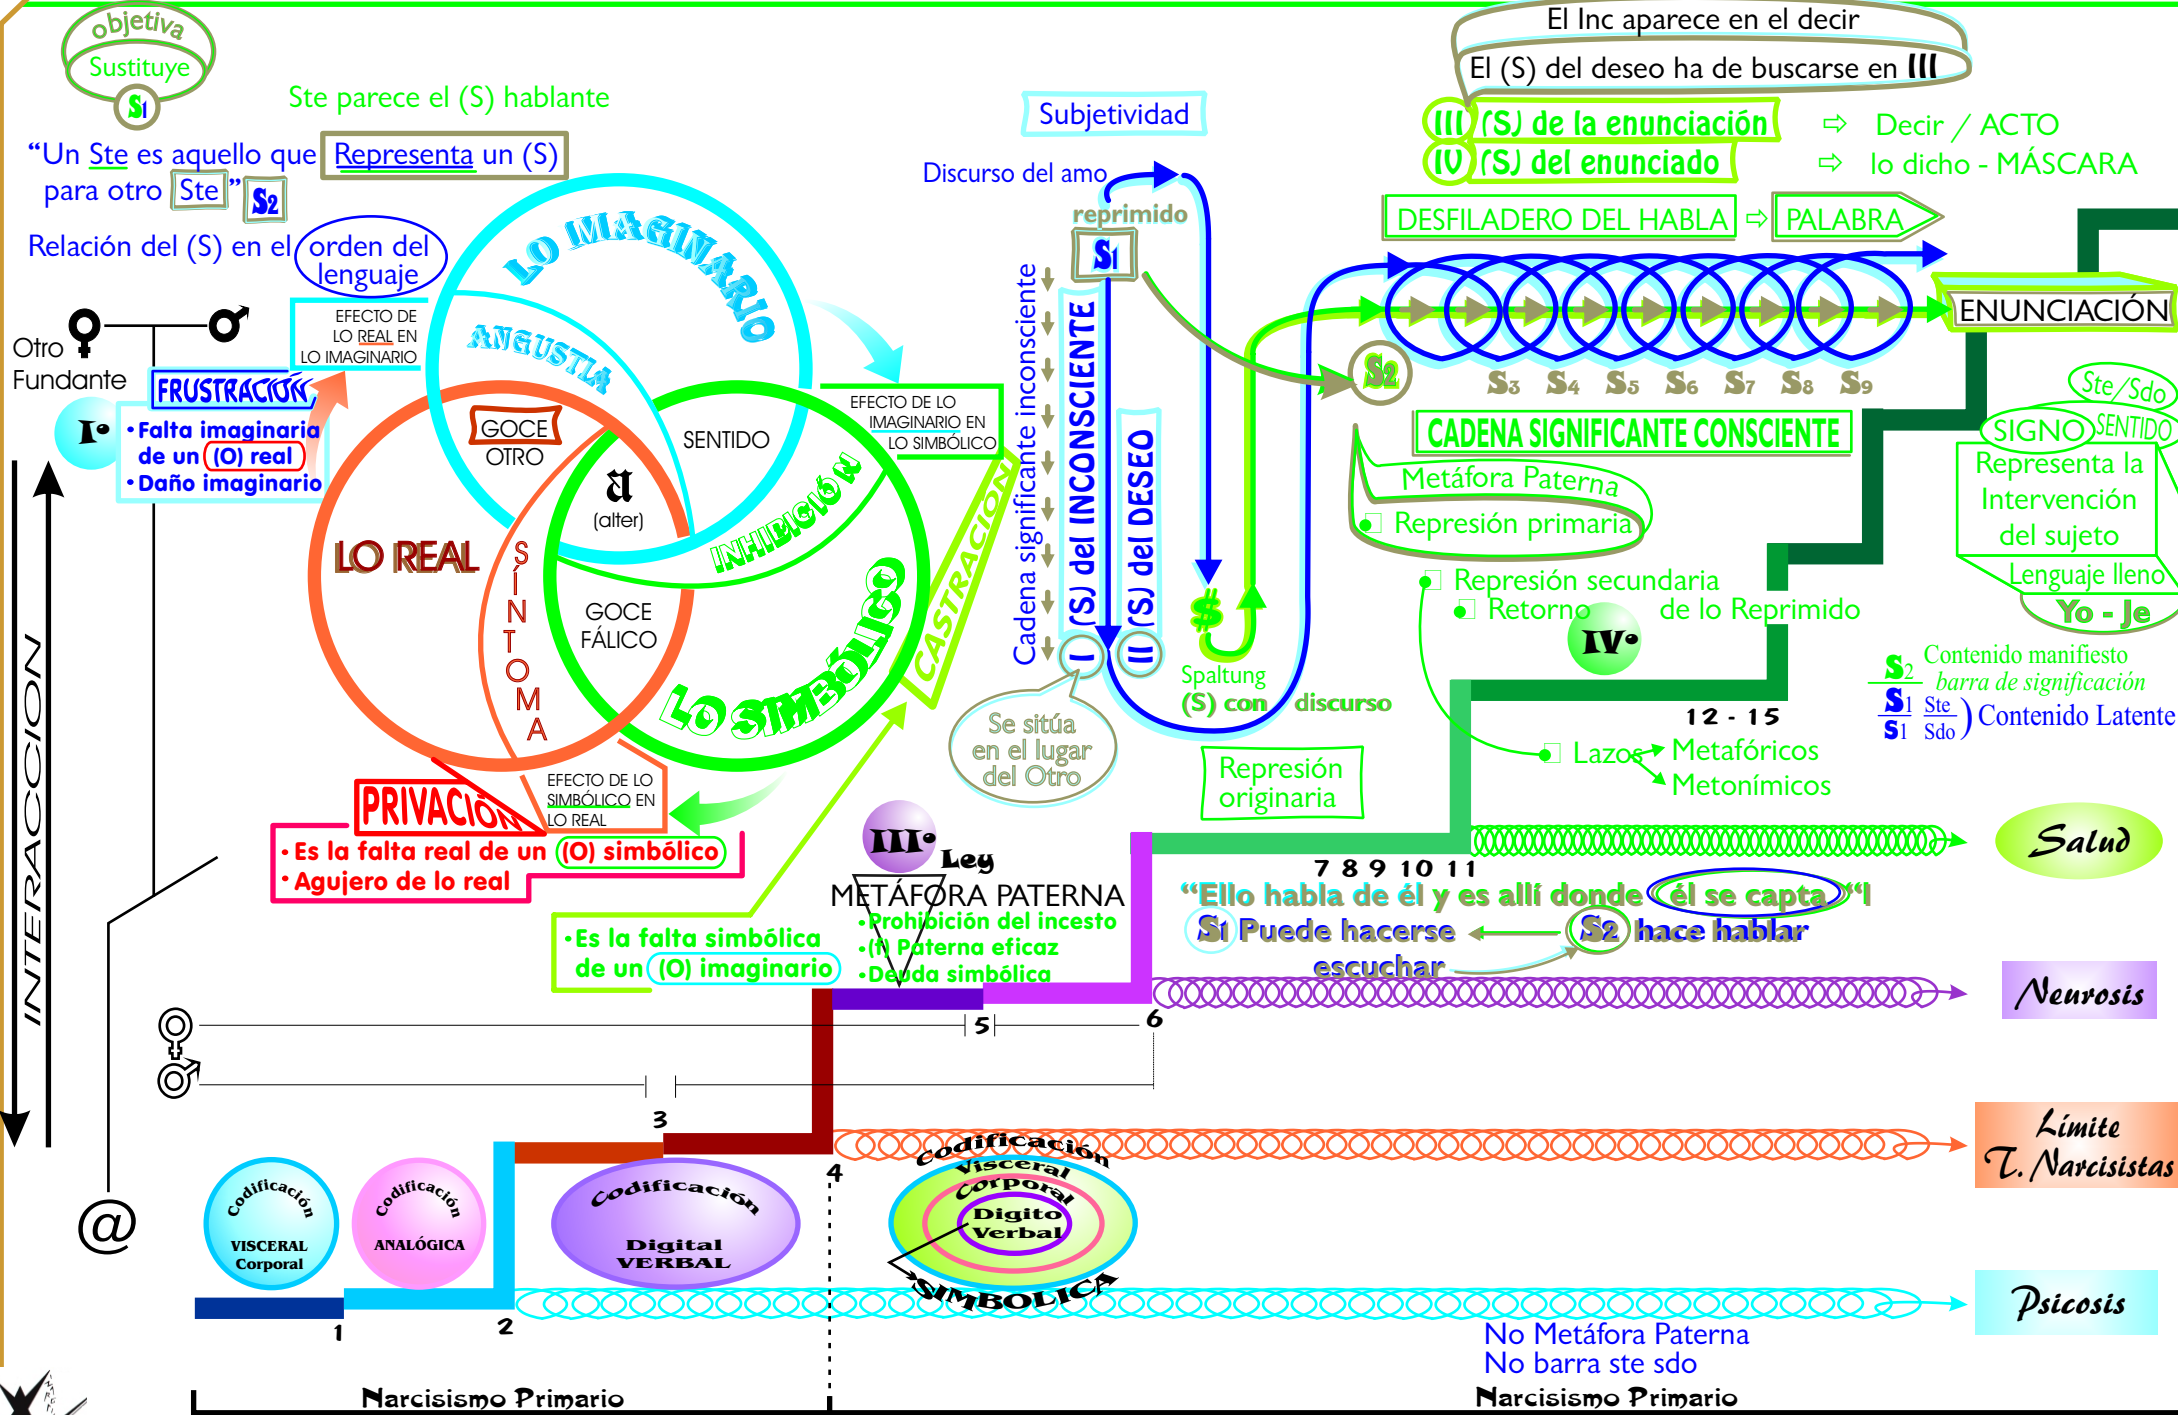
objetiva
Sustituye
S1
Ste parece el (S) hablante
"Un Ste es aquello que Representa un (S) para otro Ste" S2
Relación del (S) en el orden del lenguaje
EFECTO DE LO REAL EN LO IMAGINARIO
Otro Fundante
FRUSTRACIÓN
I°
•Falta imaginaria de un (O) real
•Daño imaginario
LO IMAGINARIO
ANGUSTIA
GOCE OTRO
SENTIDO
a (alter)
EFECTO DE LO IMAGINARIO EN LO SIMBÓLICO
LO REAL
SÍNTOMA
GOCE FÁLICO
INHIBICIÓN
LO SIMBÓLICO
CASTRACIÓN
PRIVACIÓN
EFECTO DE LO SIMBÓLICO EN LO REAL
•Es la falta real de un (O) simbólico
•Agujero de lo real
•Es la falta simbólica de un (O) imaginario
INTERACCIÓN
@
Subjetividad
Discurso del amo
reprimido
S1
Cadena significante inconsciente
I (S) del INCONSCIENTE
II (S) del DESEO
$
Spaltung
(S) con discurso
Se sitúa en el lugar del Otro
Represión originaria
El Inc aparece en el decir
El (S) del deseo ha de buscarse en III
III (S) de la enunciación
IV (S) del enunciado
⇨ Decir / ACTO
⇨ lo dicho - MÁSCARA
DESFILADERO DEL HABLA ⇨ PALABRA
ENUNCIACIÓN
S2
S3 S4 S5 S6 S7 S8 S9
CADENA SIGNIFICANTE CONSCIENTE
Metáfora Paterna
Represión primaria
Represión secundaria
Retorno de lo Reprimido
IV°
Ste/Sdo
SIGNO SENTIDO
Representa la Intervención del sujeto
Lenguaje lleno
Yo - Je
$S_2$ Contenido manifiesto
barra de significación
$S_1$ $\frac{Ste}{Sdo}$ Contenido Latente
$S_1$
12 - 15
Lazos Metafóricos
Metonímicos
Salud
7 8 9 10 11
"Ello habla de él y es allí donde él se capta"
S1 Puede hacerse escuchar
S2 hace hablar
III° Ley
METÁFORA PATERNA
•Prohibición del incesto
•(f) Paterna eficaz
•Deuda simbólica
5
6
Neurosis
3
4
Límite
T. Narcisistas
Codificación VISCERAL Corporal
Codificación ANALÓGICA
Codificación Digital VERBAL
Codificación Visceral corporal Digito Verbal SIMBÓLICA
Psicosis
1
2
No Metáfora Paterna
No barra ste sdo
Narcisismo Primario
Narcisismo Primario